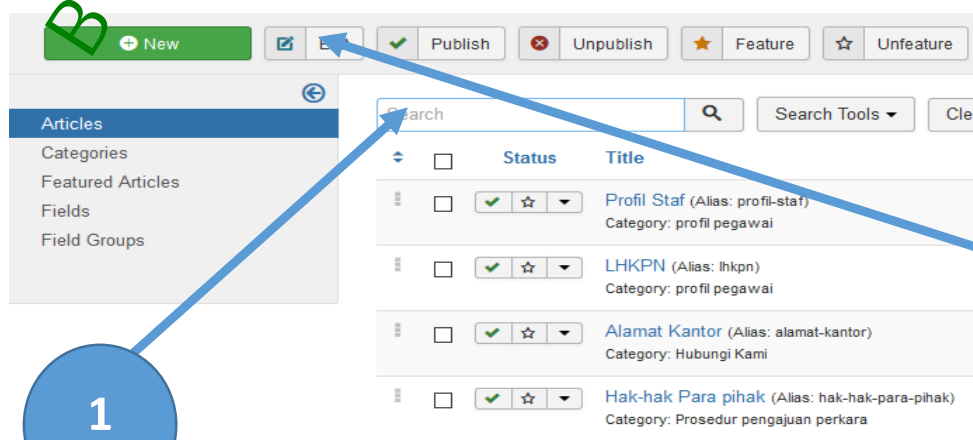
B

New

E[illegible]

Publish

Unpublish

Feature

Unfeature

Articles
Categories
Featured Articles
Fields
Field Groups

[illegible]arch

Search Tools

Cle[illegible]

Status

Title

Profil Staf (Alias: profil-staf)
Category: profil pegawai

LHKPN (Alias: lhkpn)
Category: profil pegawai

Alamat Kantor (Alias: alamat-kantor)
Category: Hubungi Kami

Hak-hak Para pihak (Alias: hak-hak-para-pihak)
Category: Prosedur pengajuan perkara

1